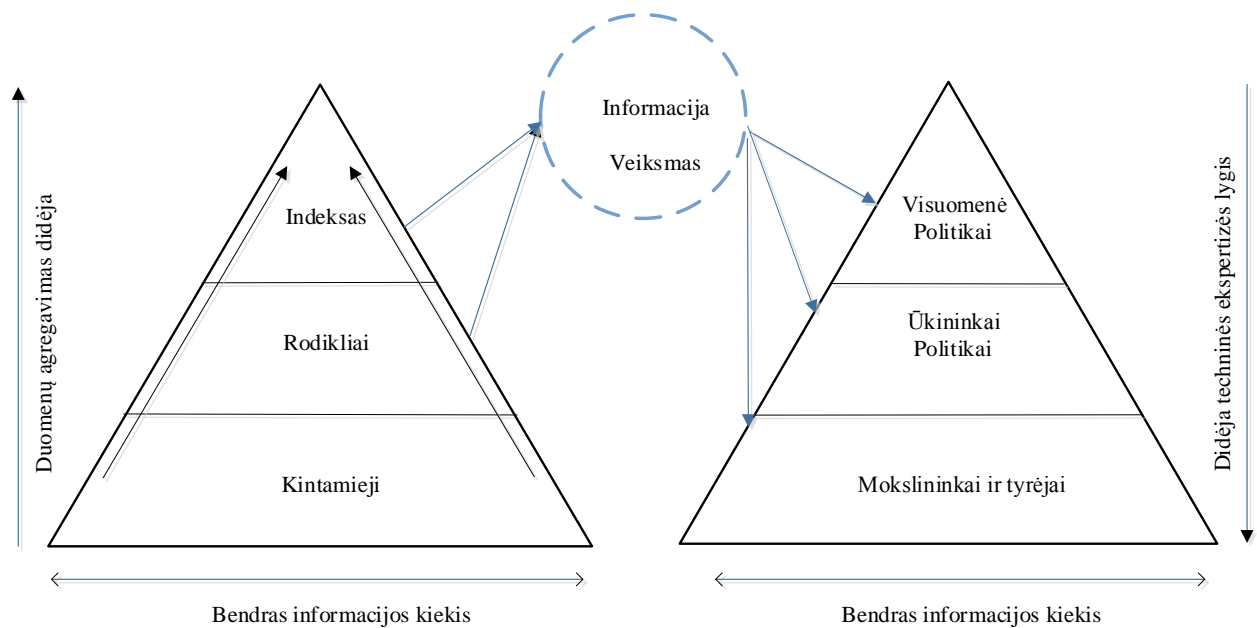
Duomenų agregavimas didėja

Indeksas

Rodikliai

Kintamieji

Bendras informacijos kiekis

Informacija

Veiksmas

Visuomenė
Politikai

Ūkininkai
Politikai

Mokslininkai ir tyrėjai

Bendras informacijos kiekis

Didėja techninės ekspertizės lygis